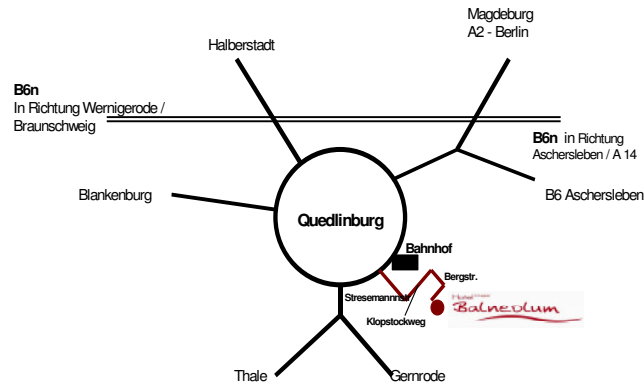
Magdeburg
A2 - Berlin

Halberstadt

B6n
In Richtung Wernigerode / Braunschweig

B6n in Richtung Aschersleben / A 14

Blankenburg

B6 Aschersleben

Quedlinburg

Bahnhof

Bergstr.

Stresemannstr.

Klopstockweg

Hotel Balneolum

Thale

Gernrode